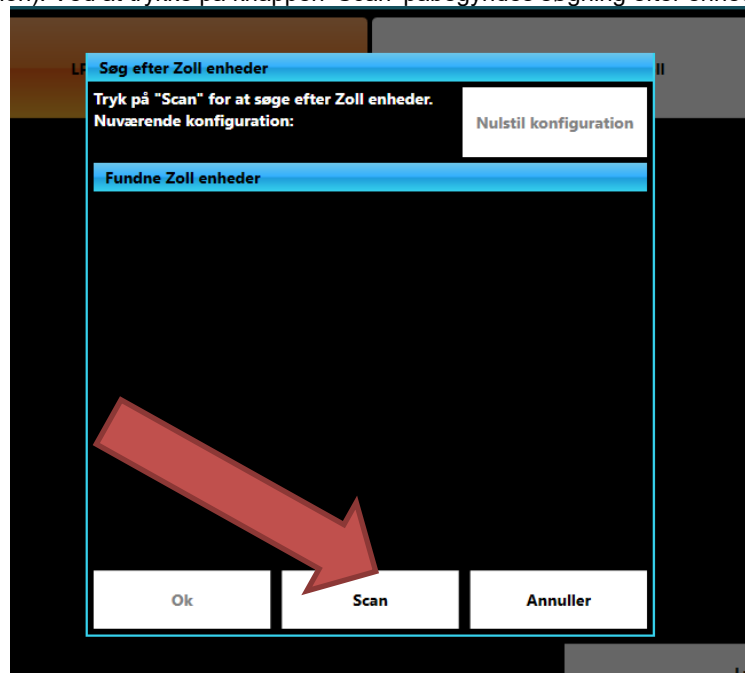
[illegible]. Ved at trykke på knappen "Scan" påbegyndes søgning efter enhed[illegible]

LP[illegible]

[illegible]ll

Søg efter Zoll enheder

Tryk på "Scan" for at søge efter Zoll enheder.
Nuværende konfiguration:

Nulstil konfiguration

Fundne Zoll enheder

Ok

Scan

Annuller